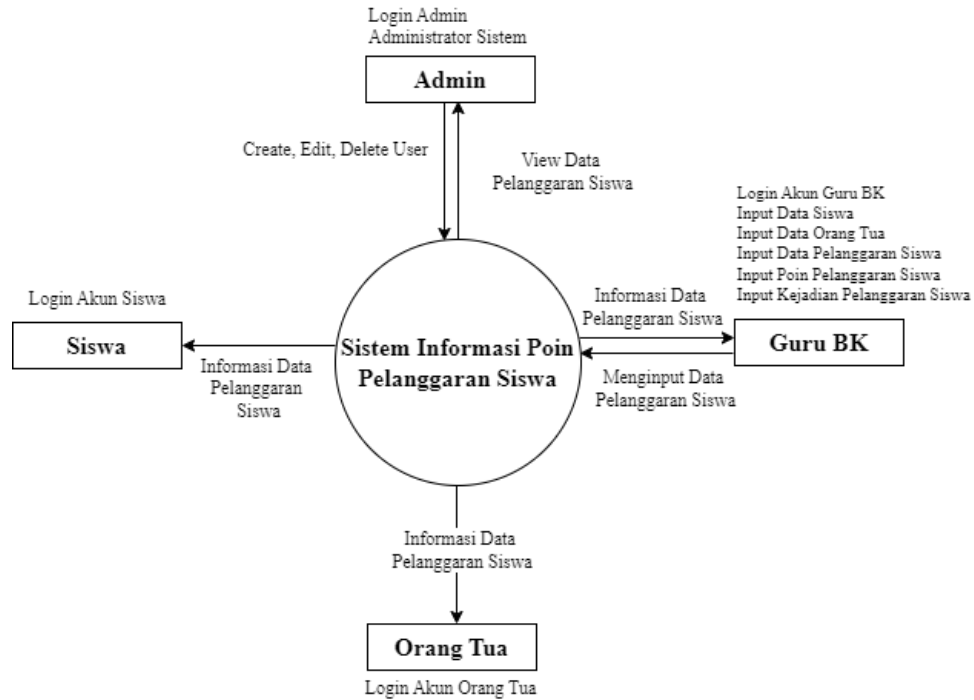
Login Admin
Administrator Sistem

Admin

Create, Edit, Delete User

View Data
Pelanggaran Siswa

Login Akun Guru BK
Input Data Siswa
Input Data Orang Tua
Input Data Pelanggaran Siswa
Input Poin Pelanggaran Siswa
Input Kejadian Pelanggaran Siswa

Login Akun Siswa

Siswa

Informasi Data
Pelanggaran
Siswa

Sistem Informasi Poin
Pelanggaran Siswa

Informasi Data
Pelanggaran Siswa

Guru BK

Menginput Data
Pelanggaran Siswa

Informasi Data
Pelanggaran Siswa

Orang Tua

Login Akun Orang Tua